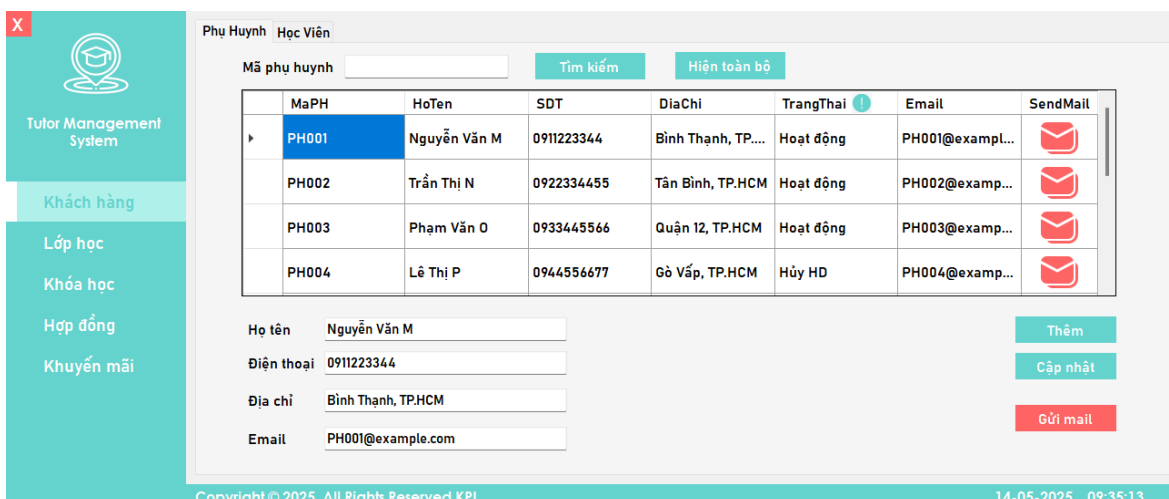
X

Tutor Management System

Khách hàng

Lớp học

Khóa học

Hợp đồng

Khuyến mãi

Phụ Huynh | Học Viên

Mã phụ huynh

Tìm kiếm

Hiện toàn bộ

| | MaPH | HoTen | SDT | DiaChi | TrangThai | Email | SendMail |
|---|---|---|---|---|---|---|---|
| ▸ | PH001 | Nguyễn Văn M | 0911223344 | Bình Thạnh, TP.... | Hoạt động | PH001@exampl... | |
| | PH002 | Trần Thị N | 0922334455 | Tân Bình, TP.HCM | Hoạt động | PH002@examp... | |
| | PH003 | Phạm Văn O | 0933445566 | Quận 12, TP.HCM | Hoạt động | PH003@examp... | |
| | PH004 | Lê Thị P | 0944556677 | Gò Vấp, TP.HCM | Hủy HD | PH004@examp... | |

Họ tên Nguyễn Văn M

Điện thoại 0911223344

Địa chỉ Bình Thạnh, TP.HCM

Email PH001@example.com

Thêm

Cập nhật

Gửi mail

Copyright © 2025. All Rights Reserved KPI

14-05-2025 09:35:13